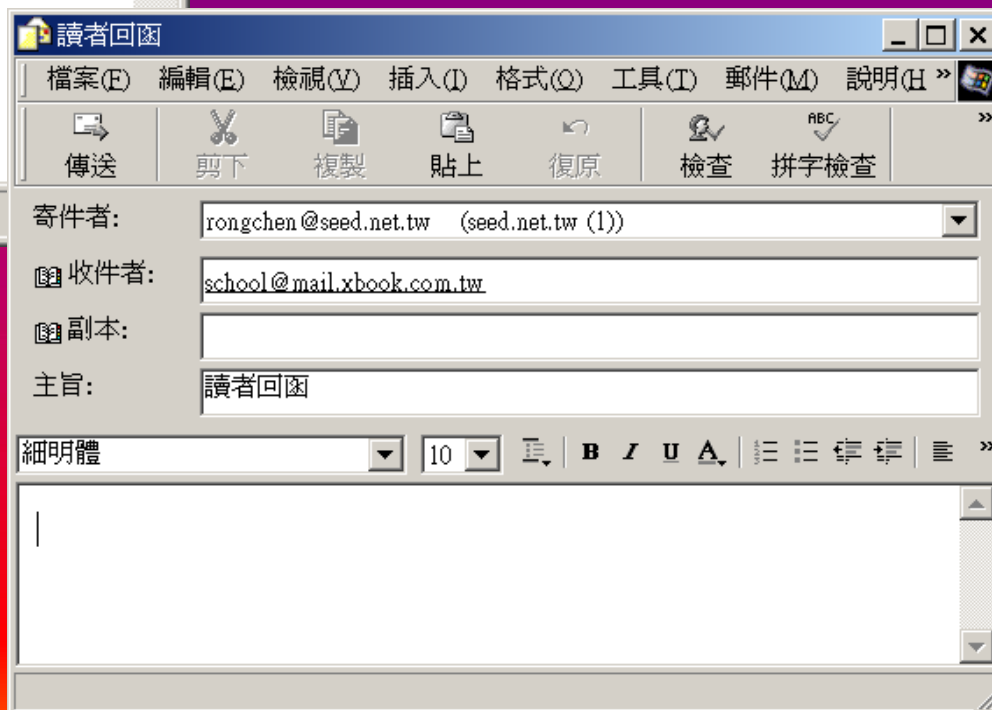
讀者回函

檔案(F) 編輯(E) 檢視(V) 插入(I) 格式(O) 工具(T) 郵件(M) 說明(H »

傳送 剪下 複製 貼上 復原 檢查 拼字檢查

寄件者: rongchen@seed.net.tw (seed.net.tw (1))

收件者: school@mail.xbook.com.tw

副本:

主旨: 讀者回函

細明體 10 B I U A